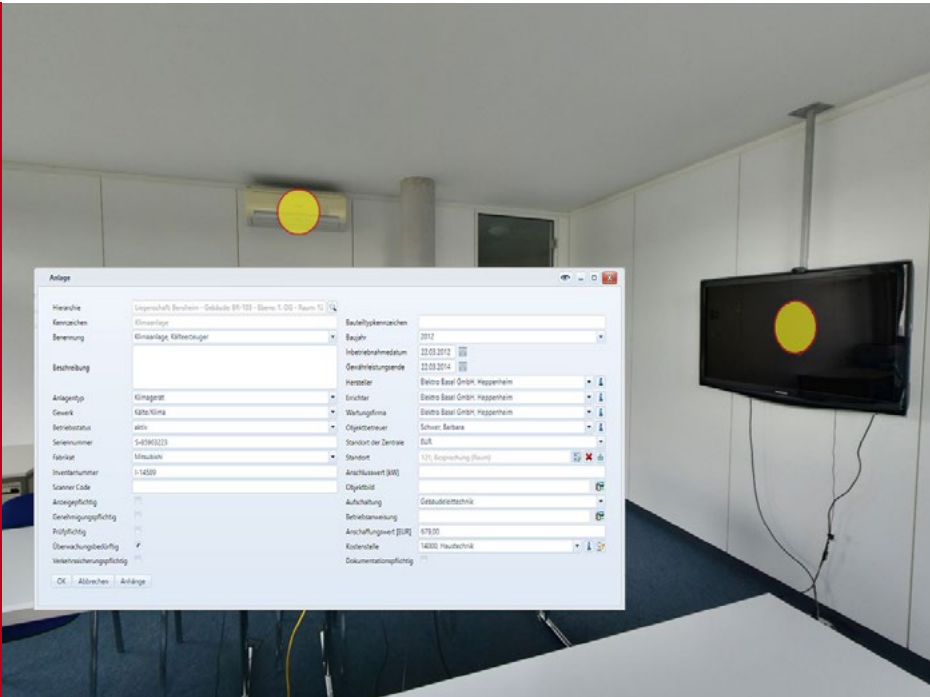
Anlage

Hierarchie | Liegenschaft Bensheim - Gebäude BR-100 - Ebene 1. OG - Raum 1(
Kennzeichen | Klimaanlage
Benennung | Klimaanlage, Kälteerzeuger
Beschreibung
Anlagentyp | Klimagerät
Gewerk | Kälte/Klima
Betriebsstatus | aktiv
Seriennummer | S-85965223
Fabrikat | Mitsubishi
Inventarnummer | I-14509
Scanner Code
Anzeigepflichtig
Genehmigungspflichtig
Prüfpflichtig
Überwachungsbedürftig
Verkehrssicherungspflichtig

Bauteiltypkennzeichen
Baujahr | 2012
Inbetriebnahmedatum | 22.03.2012
Gewährleistungsende | 22.03.2014
Hersteller | Elektro Basel GmbH, Heppenheim
Errichter | Elektro Basel GmbH, Heppenheim
Wartungsfirma | Elektro Basel GmbH, Heppenheim
Objektbetreuer | Schwer, Barbara
Standort der Zentrale | EUR
Standort | 121, Besprechung (Raum)
Anschlusswert [kW]
Objektbild
Aufschaltung | Gebäudeleittechnik
Betriebsanweisung
Anschaffungswert [EUR] | 679,00
Kostenstelle | 14000, Haustechnik
Dokumentationspflichtig

OK | Abbrechen | Anhänge